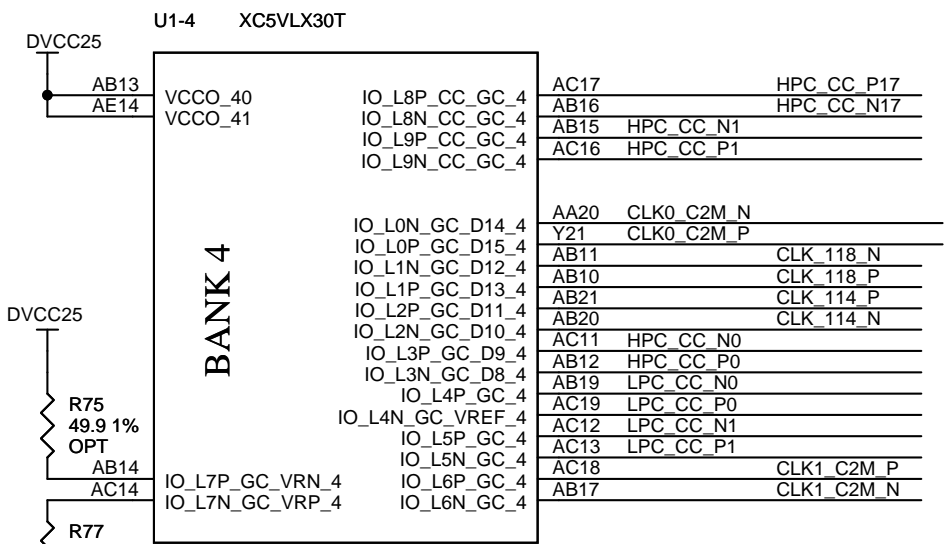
U1-4 XC5VLX30T

DVCC25

AB13
AE14
VCCO_40
VCCO_41

IO_L8P_CC_GC_4
IO_L8N_CC_GC_4
IO_L9P_CC_GC_4
IO_L9N_CC_GC_4

AC17 HPC_CC_P17
AB16 HPC_CC_N17
AB15 HPC_CC_N1
AC16 HPC_CC_P1

BANK 4

IO_L0N_GC_D14_4
IO_L0P_GC_D15_4
IO_L1N_GC_D12_4
IO_L1P_GC_D13_4
IO_L2P_GC_D11_4
IO_L2N_GC_D10_4
IO_L3P_GC_D9_4
IO_L3N_GC_D8_4
IO_L4P_GC_4
IO_L4N_GC_VREF_4
IO_L5P_GC_4
IO_L5N_GC_4
IO_L6P_GC_4
IO_L6N_GC_4

AA20 CLK0_C2M_N
Y21 CLK0_C2M_P
AB11 CLK_118_N
AB10 CLK_118_P
AB21 CLK_114_P
AB20 CLK_114_N
AC11 HPC_CC_N0
AB12 HPC_CC_P0
AB19 LPC_CC_N0
AC19 LPC_CC_P0
AC12 LPC_CC_N1
AC13 LPC_CC_P1
AC18 CLK1_C2M_P
AB17 CLK1_C2M_N

DVCC25

R75
49.9 1%
OPT

AB14
AC14
IO_L7P_GC_VRN_4
IO_L7N_GC_VRP_4

R77